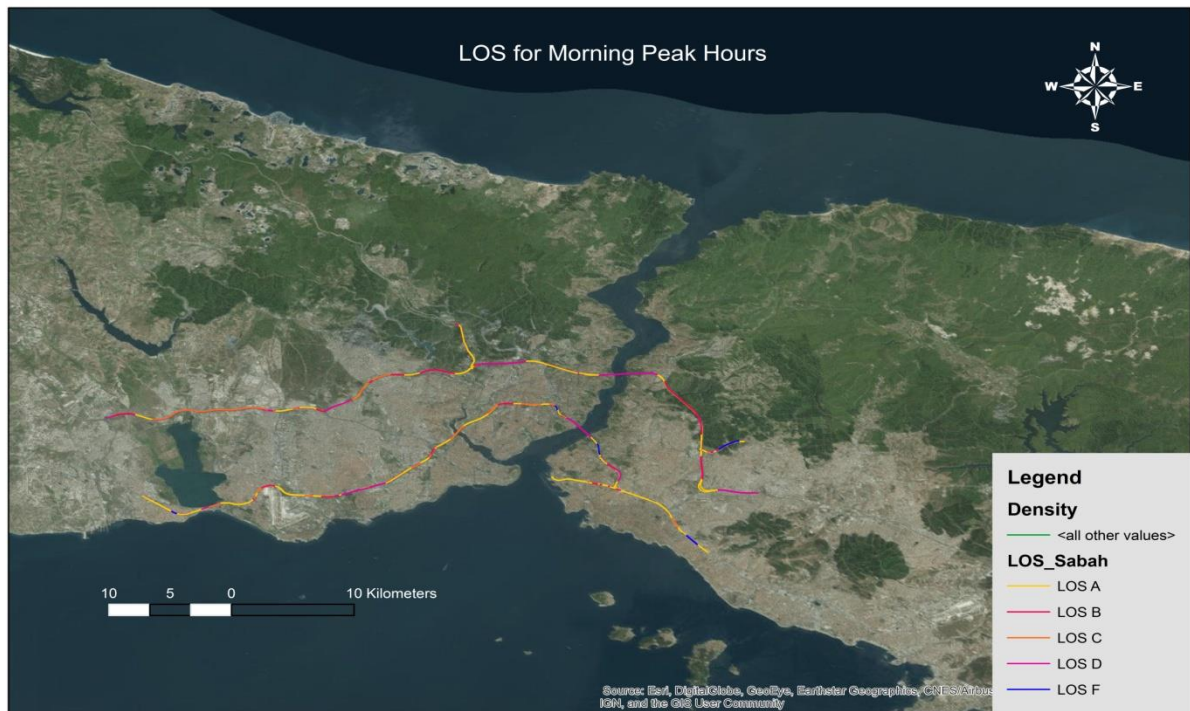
LOS for Morning Peak Hours

N
W
E
S

10 5 0 10 Kilometers

Legend
Density
<all other values>
LOS_Sabah
LOS A
LOS B
LOS C
LOS D
LOS F

Source: Esri, DigitalGlobe, GeoEye, Earthstar Geographics, CNES/Airbus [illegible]
IGN, and the GIS User Community